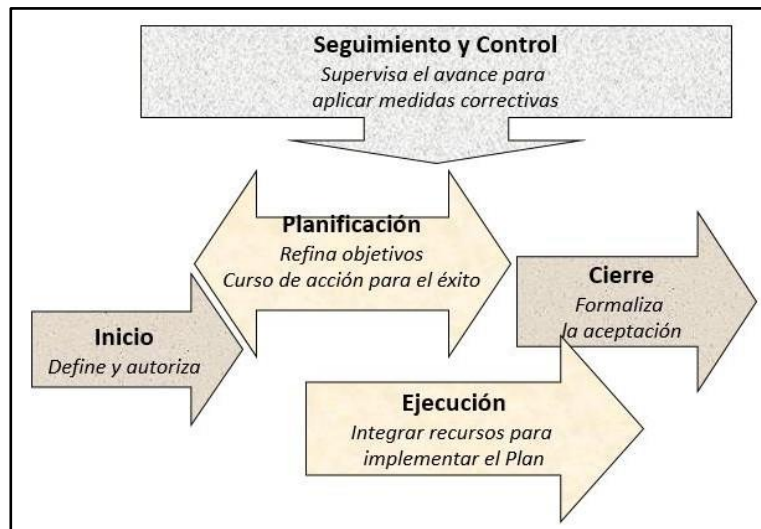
Seguimiento y Control
Supervisa el avance para aplicar medidas correctivas

Planificación
Refina objetivos
Curso de acción para el éxito

Cierre
Formaliza la aceptación

Inicio
Define y autoriza

Ejecución
Integrar recursos para implementar el Plan